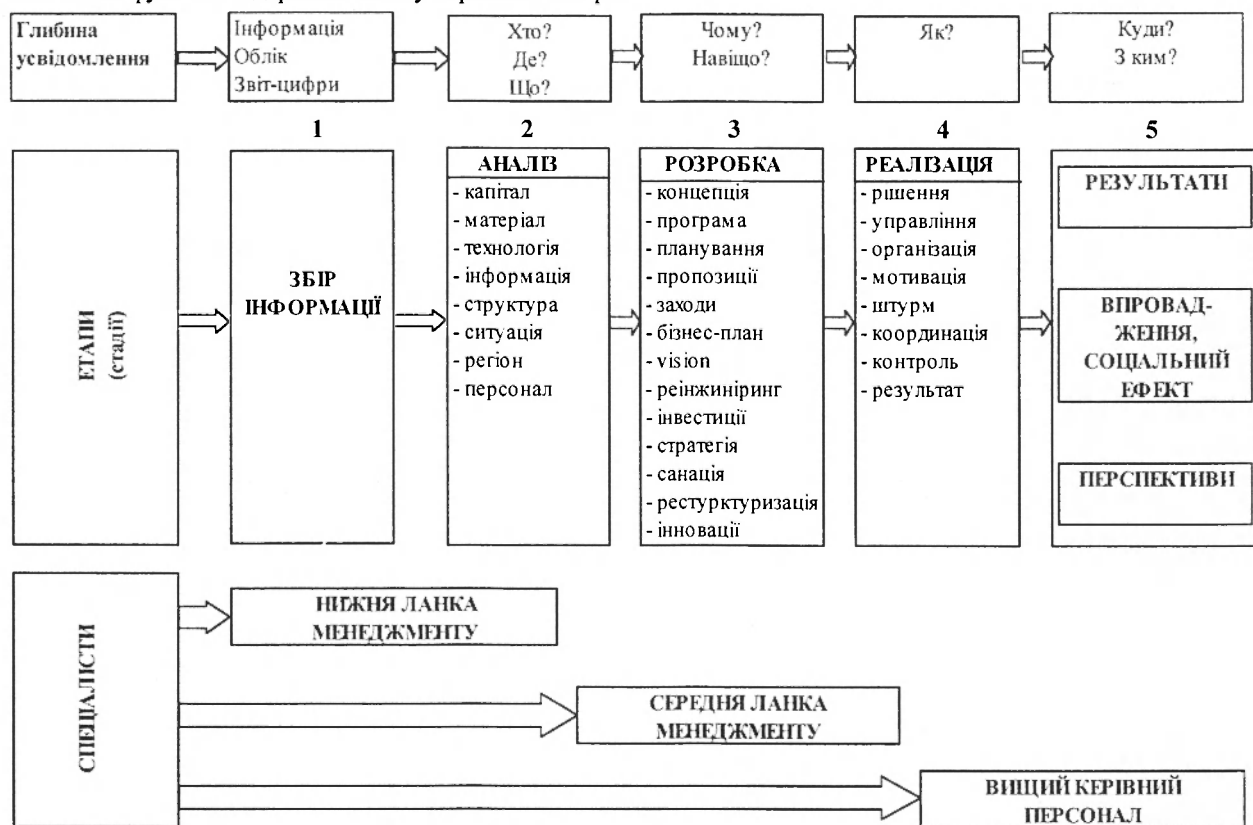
Глибина усвідомлення

Інформація
Облік
Звіт-цифри

Хто?
Де?
Що?

Чому?
Навіщо?

Як?

Куди?
З ким?

1

2

3

4

5

ЕТАПИ (стадії)

ЗБІР ІНФОРМАЦІЇ

АНАЛІЗ
- капітал
- матеріал
- технологія
- інформація
- структура
- ситуація
- регіон
- персонал

РОЗРОБКА
- концепція
- програма
- планування
- пропозиції
- заходи
- бізнес-план
- vision
- реінжиніринг
- інвестиції
- стратегія
- санація
- рестурктуризація
- інновації

РЕАЛІЗАЦІЯ
- рішення
- управління
- організація
- мотивація
- штурм
- координація
- контроль
- результат

РЕЗУЛЬТАТИ

ВПРОВАД-ЖЕННЯ, СОЦІАЛЬНИЙ ЕФЕКТ

ПЕРСПЕКТИВИ

СПЕЦІАЛІСТИ

НИЖНЯ ЛАНКА МЕНЕДЖМЕНТУ

СЕРЕДНЯ ЛАНКА МЕНЕДЖМЕНТУ

ВИЩИЙ КЕРІВНИЙ ПЕРСОНАЛ